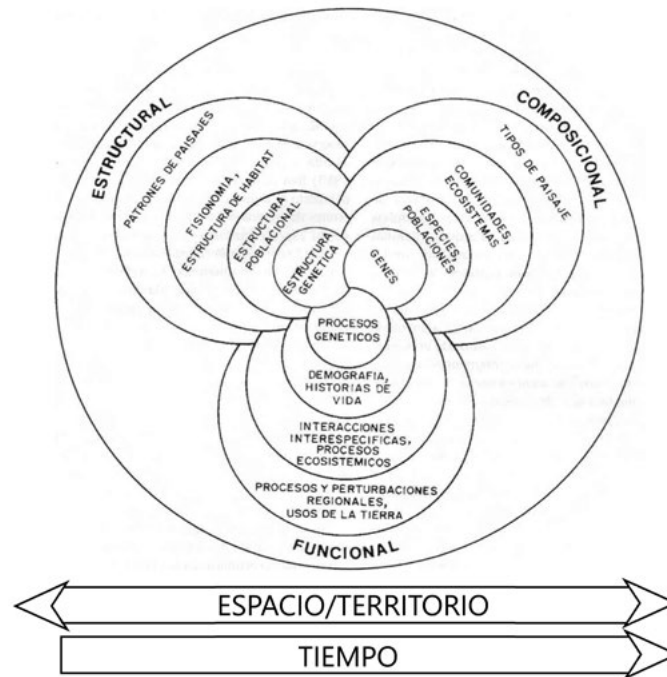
ESTRUCTURAL

PATRONES DE PAISAJES

FISIONOMIA, ESTRUCTURA DE HABITAT

ESTRUCTURA POBLACIONAL

ESTRUCTURA GENETICA

COMPOSICIONAL

TIPOS DE PAISAJE

COMUNIDADES, ECOSISTEMAS

ESPECIES, POBLACIONES

GENES

PROCESOS GENETICOS

DEMOGRAFIA, HISTORIAS DE VIDA

INTERACCIONES INTERESPECIFICAS, PROCESOS ECOSISTEMICOS

PROCESOS Y PERTURBACIONES REGIONALES, USOS DE LA TIERRA

FUNCIONAL

ESPACIO/TERRITORIO

TIEMPO